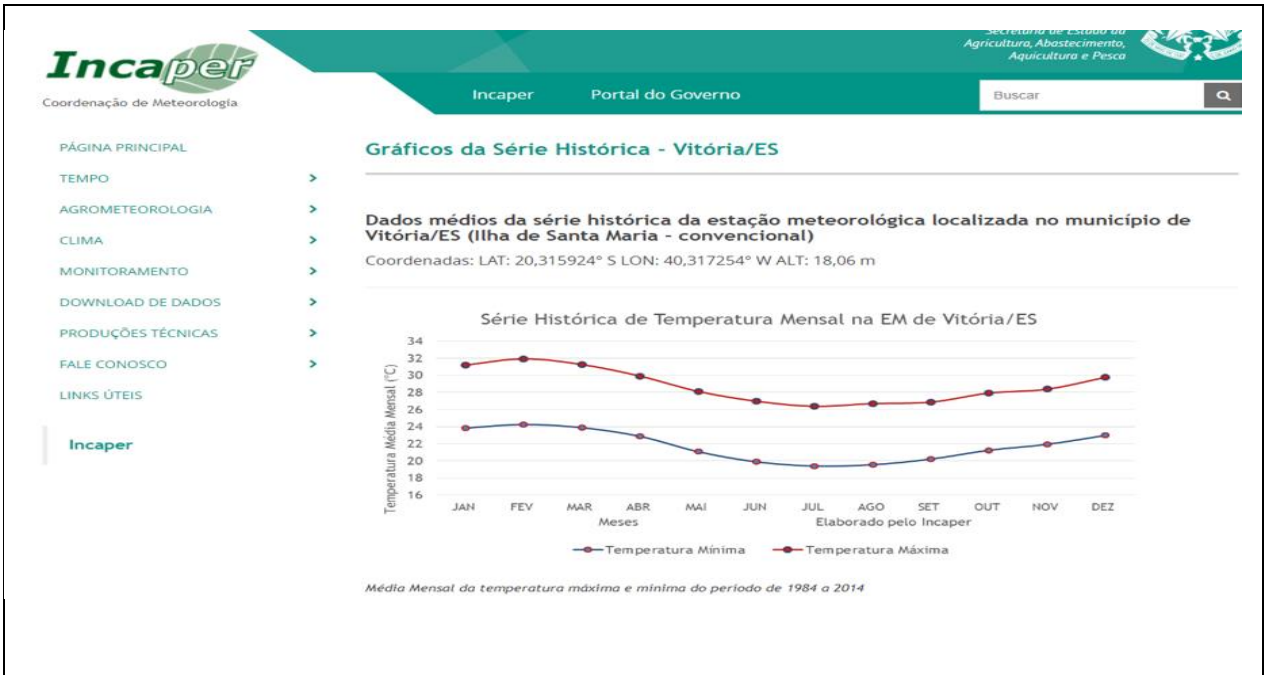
Incaper
Coordenação de Meteorologia

Secretaria de Estado da Agricultura, Abastecimento, Aquicultura e Pesca

Incaper    Portal do Governo

Buscar

PÁGINA PRINCIPAL
TEMPO >
AGROMETEOROLOGIA >
CLIMA >
MONITORAMENTO >
DOWNLOAD DE DADOS >
PRODUÇÕES TÉCNICAS >
FALE CONOSCO >
LINKS ÚTEIS

Incaper

Gráficos da Série Histórica - Vitória/ES

Dados médios da série histórica da estação meteorológica localizada no município de Vitória/ES (Ilha de Santa Maria - convencional)

Coordenadas: LAT: 20,315924° S LON: 40,317254° W ALT: 18,06 m

Série Histórica de Temperatura Mensal na EM de Vitória/ES

Temperatura Média Mensal (°C)

34
32
30
28
26
24
22
20
18
16

JAN FEV MAR ABR MAI JUN JUL AGO SET OUT NOV DEZ

Meses

Elaborado pelo Incaper

Temperatura Mínima    Temperatura Máxima

Média Mensal da temperatura máxima e mínima do período de 1984 a 2014